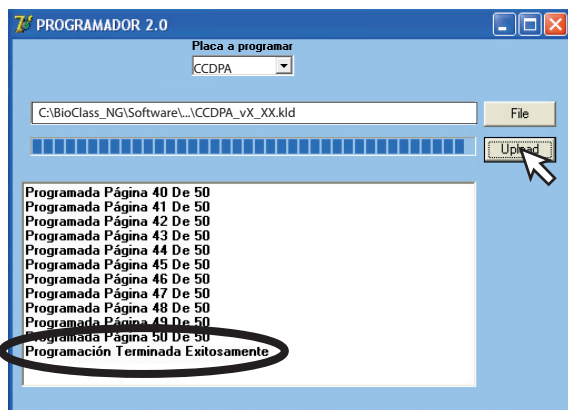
PROGRAMADOR 2.0

Placa a programar

CCDPA

C:\BioClass_NG\Software\...\CCDPA_vX_XX.kld

File

Upload

Programada Página 40 De 50
Programada Página 41 De 50
Programada Página 42 De 50
Programada Página 43 De 50
Programada Página 44 De 50
Programada Página 45 De 50
Programada Página 46 De 50
Programada Página 47 De 50
Programada Página 48 De 50
Programada Página 49 De 50
Programada Página 50 De 50
Programación Terminada Exitosamente